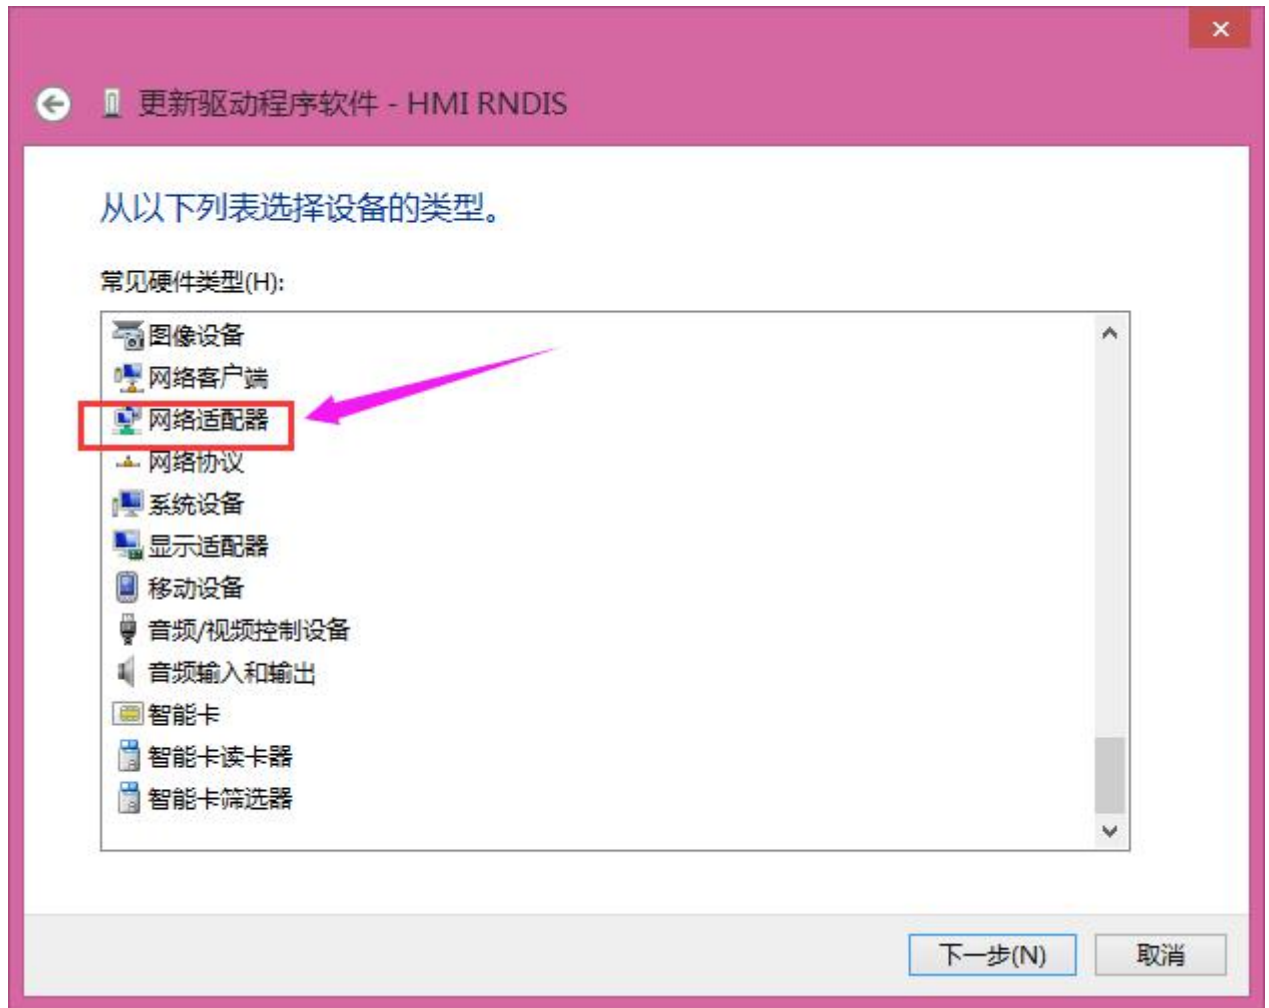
×

更新驱动程序软件 - HMI RNDIS

从以下列表选择设备的类型。

常见硬件类型(H):

图像设备
网络客户端
网络适配器
网络协议
系统设备
显示适配器
移动设备
音频/视频控制设备
音频输入和输出
智能卡
智能卡读卡器
智能卡筛选器

下一步(N)
取消